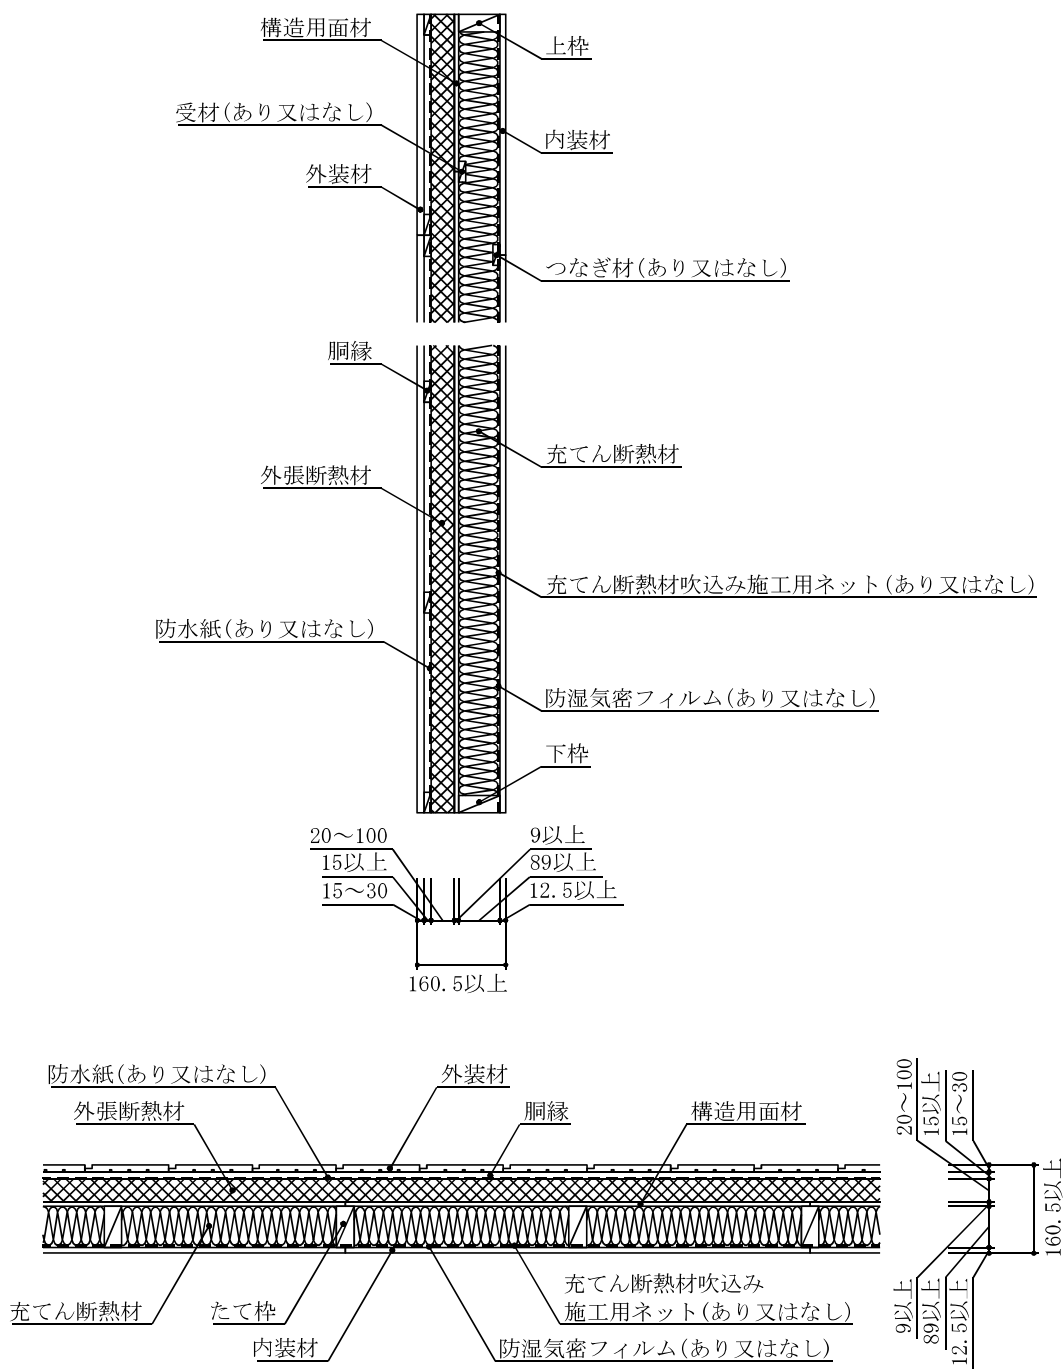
構造用面材
上枠
受材(あり又はなし)
内装材
外装材
つなぎ材(あり又はなし)
胴縁
充てん断熱材
外張断熱材
充てん断熱材吹込み施工用ネット(あり又はなし)
防水紙(あり又はなし)
防湿気密フィルム(あり又はなし)
下枠
20～100
15以上
15～30
9以上
89以上
12.5以上
160.5以上

防水紙(あり又はなし)
外装材
外張断熱材
胴縁
構造用面材
充てん断熱材
たて枠
内装材
充てん断熱材吹込み
施工用ネット(あり又はなし)
防湿気密フィルム(あり又はなし)
20～100
15以上
15～30
160.5以上
9以上
89以上
12.5以上